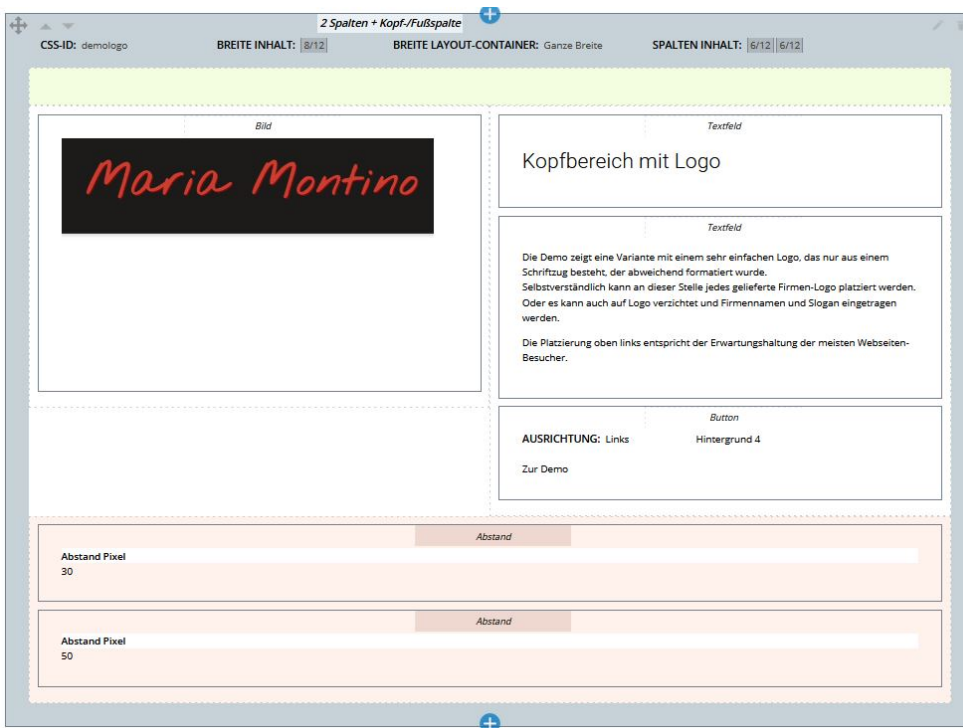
2 Spalten + Kopf-/Fußspalte

CSS-ID: demologo BREITE INHALT: 8/12 BREITE LAYOUT-CONTAINER: Ganze Breite SPALTEN INHALT: 6/12 6/12

Bild

Maria Montino

Textfeld

Kopfbereich mit Logo

Textfeld

Die Demo zeigt eine Variante mit einem sehr einfachen Logo, das nur aus einem Schriftzug besteht, der abweichend formatiert wurde.
Selbstverständlich kann an dieser Stelle jedes gelieferte Firmen-Logo platziert werden. Oder es kann auch auf Logo verzichtet und Firmennamen und Slogan eingetragen werden.

Die Platzierung oben links entspricht der Erwartungshaltung der meisten Webseiten-Besucher.

Button

AUSRICHTUNG: Links Hintergrund 4

Zur Demo

Abstand

Abstand Pixel
30

Abstand

Abstand Pixel
50